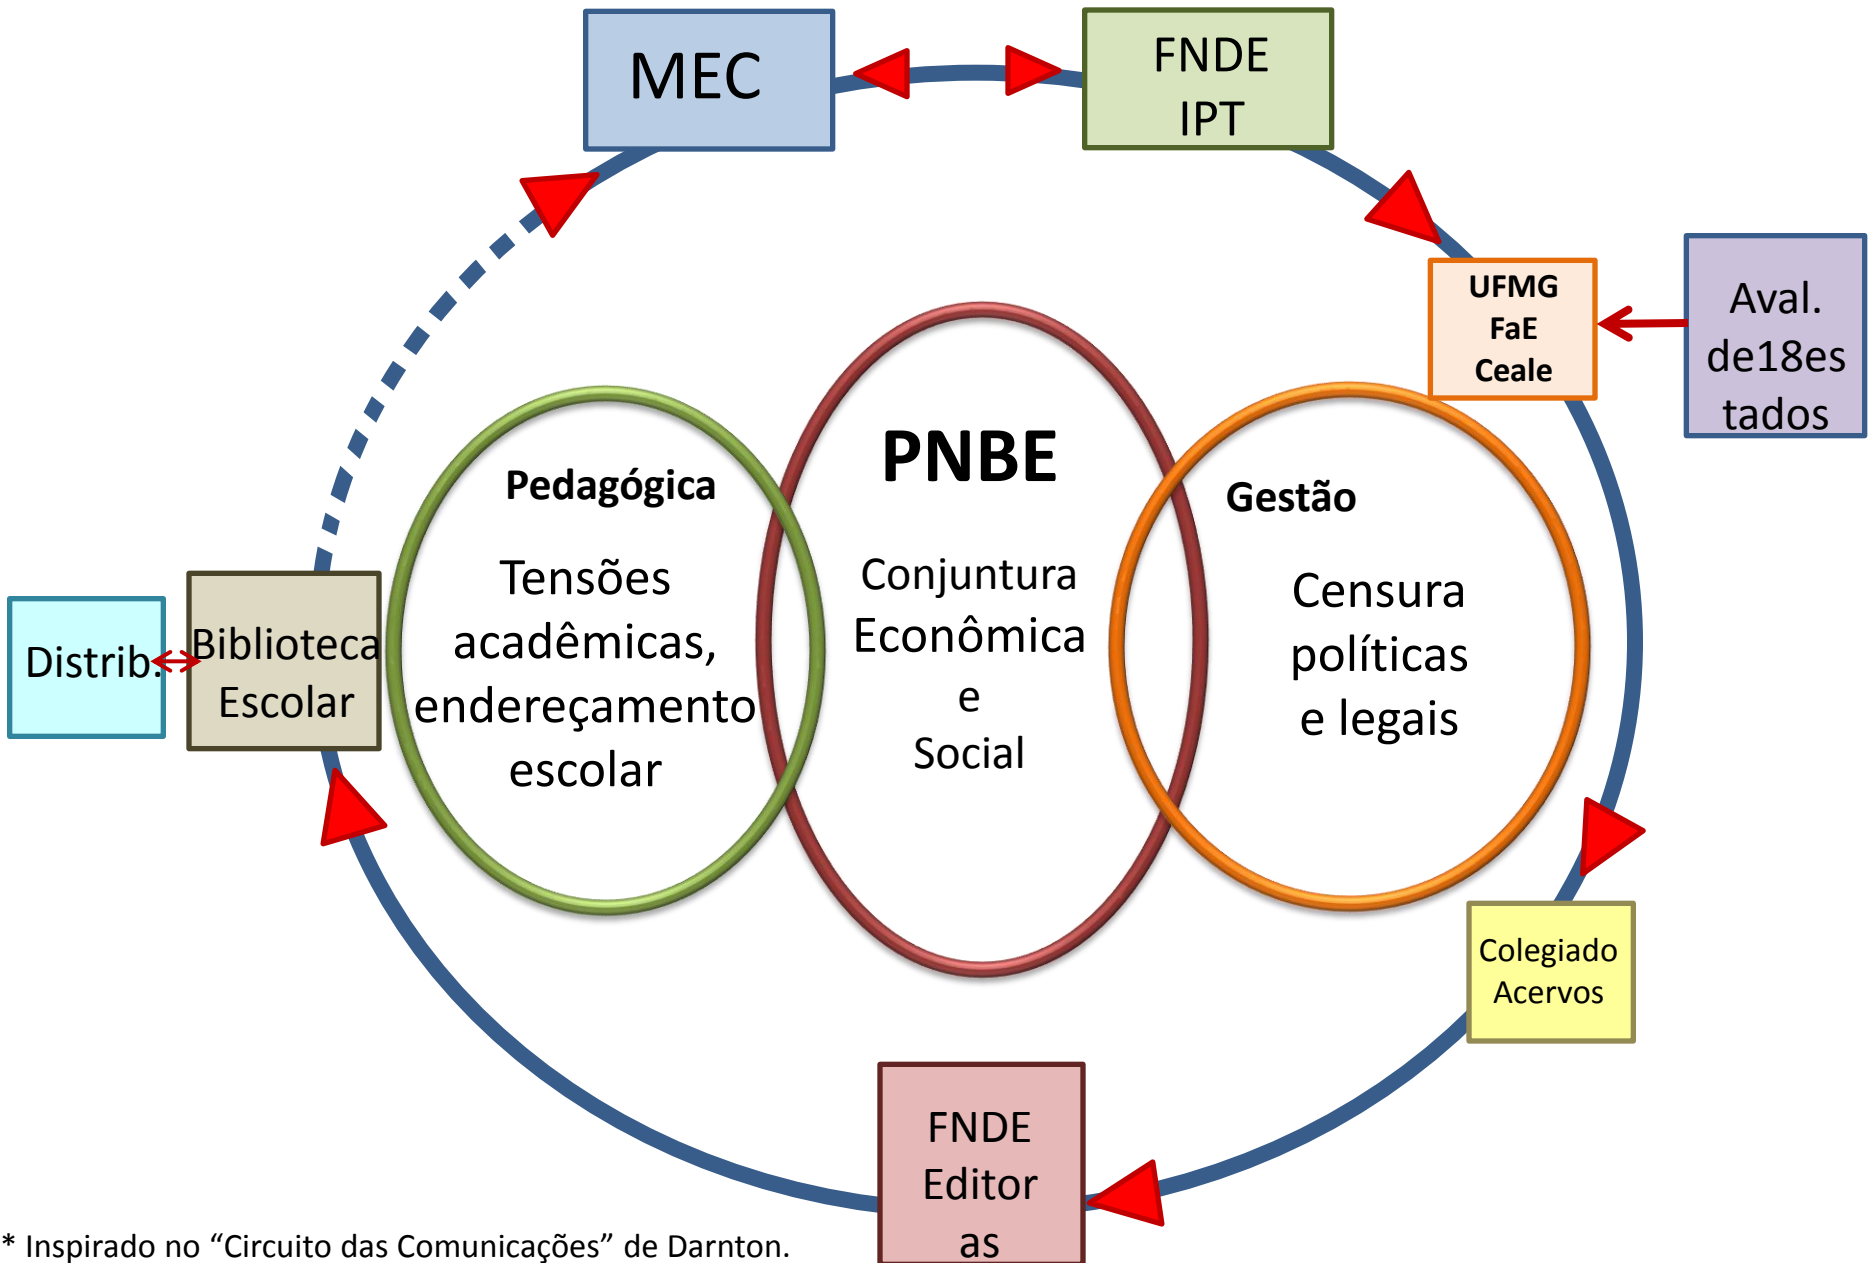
MEC

FNDE
IPT

UFMG
FaE
Ceale

Aval.
de18es
tados

PNBE

Conjuntura
Econômica
e
Social

Pedagógica

Tensões
acadêmicas,
endereçamento
escolar

Gestão

Censura
políticas
e legais

Distrib.

Biblioteca
Escolar

Colegiado
Acervos

FNDE
Editor
as

* Inspirado no “Circuito das Comunicações” de Darnton.